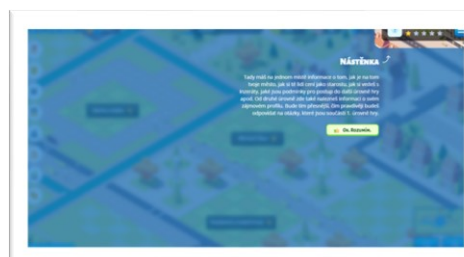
Nástěnka

Tady máš na jednom místě informace o tom, jak se vyvíjí tvoje město, jak si tu vedeš jako starosta, jak si vedeš s rozvojem, jaké jsou podmínky pro postup do další úrovně hry apod. Od druhé úrovně zde také najdeš informace o svém zájmovém profilu. Bude tím přesnější, čím pravdivěji budeš odpovídat na otázky, které jsou součástí 1. úrovně hry.

Ok. Rozumím.